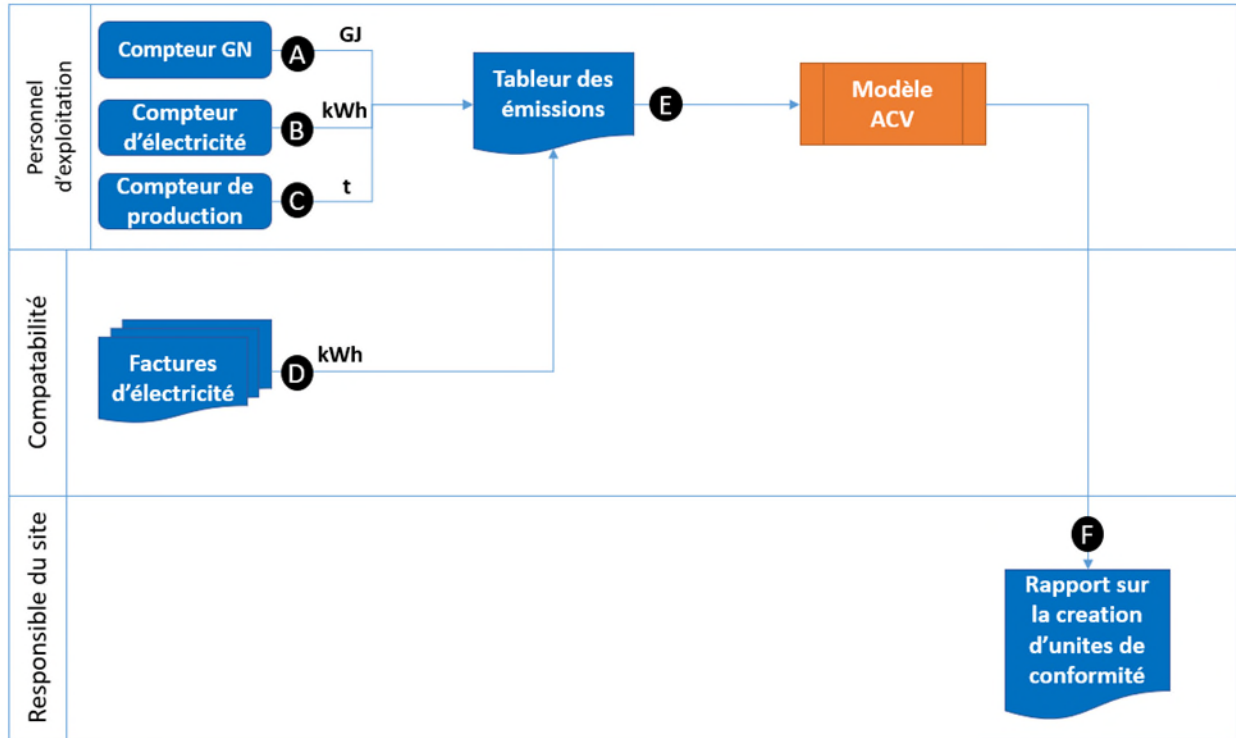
Personnel d'exploitation

Compteur GN
A
GJ

Compteur d'électricité
B
kWh

Compteur de production
C
t

Tableur des émissions
E

Modèle ACV

Compatabilité

Factures d'électricité
D
kWh

Responsible du site

F

Rapport sur la creation d'unites de conformité